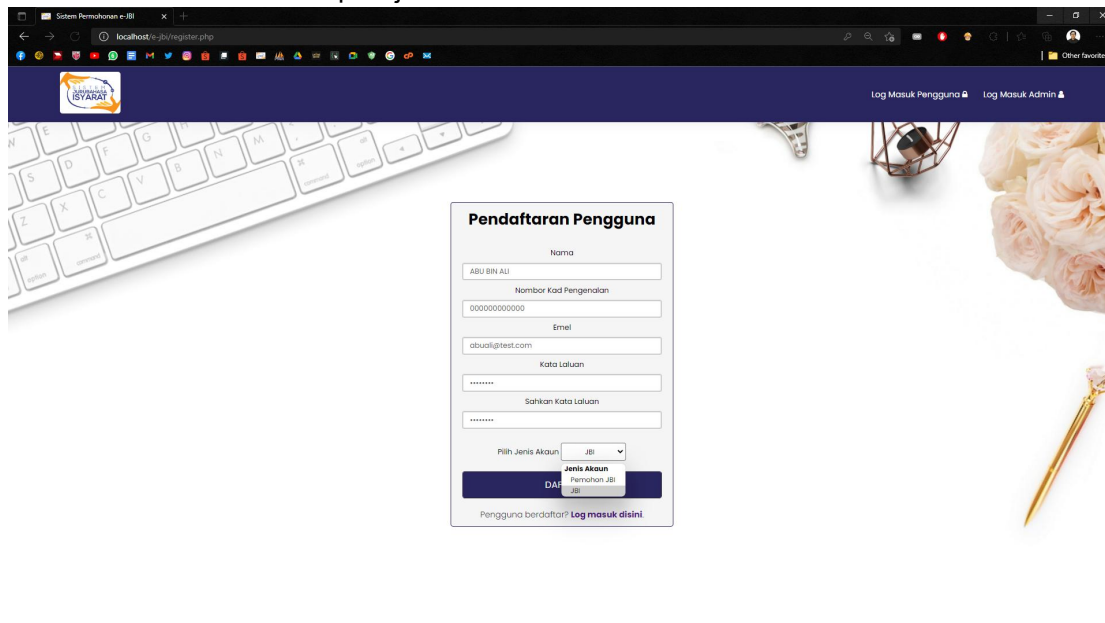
Sistem Permohonan e-JBI
localhost/e-jbi/register.php
Other favorites

JURUBAHASA ISYARAT

Log Masuk Pengguna Log Masuk Admin

Pendaftaran Pengguna

Nama
ABU BIN ALI
Nombor Kad Pengenalan
000000000000
Emel
abuali@test.com
Kata Laluan
••••••••
Sahkan Kata Laluan
••••••••

Pilih Jenis Akaun JBI
Jenis Akaun
Pemohon JBI
JBI

DAF

Pengguna berdaftar? Log masuk disini.